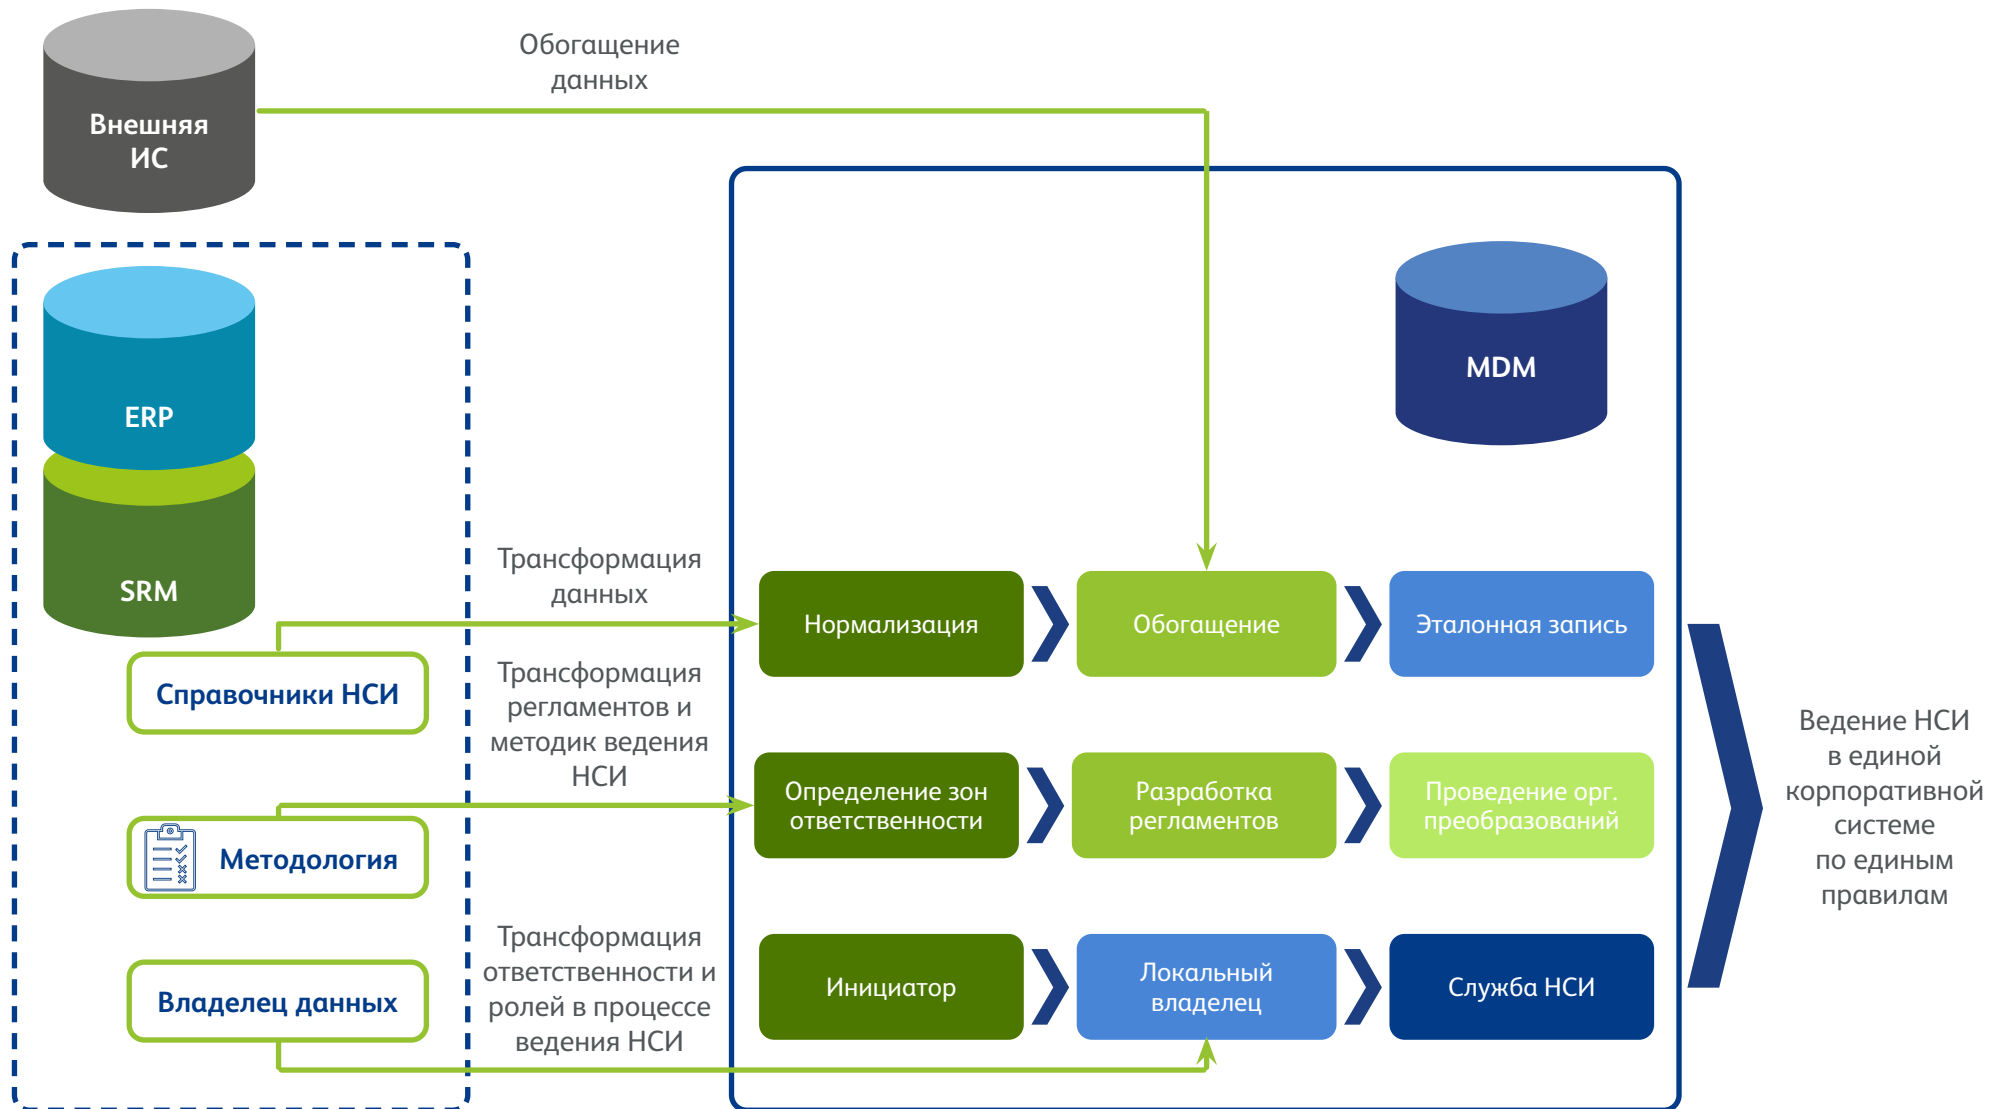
Внешняя ИС

Обогащение данных

ERP

SRM

MDM

Трансформация данных

Справочники НСИ

Трансформация регламентов и методик ведения НСИ

Методология

Владелец данных

Трансформация ответственности и ролей в процессе ведения НСИ

Нормализация

Обогащение

Эталонная запись

Определение зон ответственности

Разработка регламентов

Проведение орг. преобразований

Инициатор

Локальный владелец

Служба НСИ

Ведение НСИ в единой корпоративной системе по единым правилам